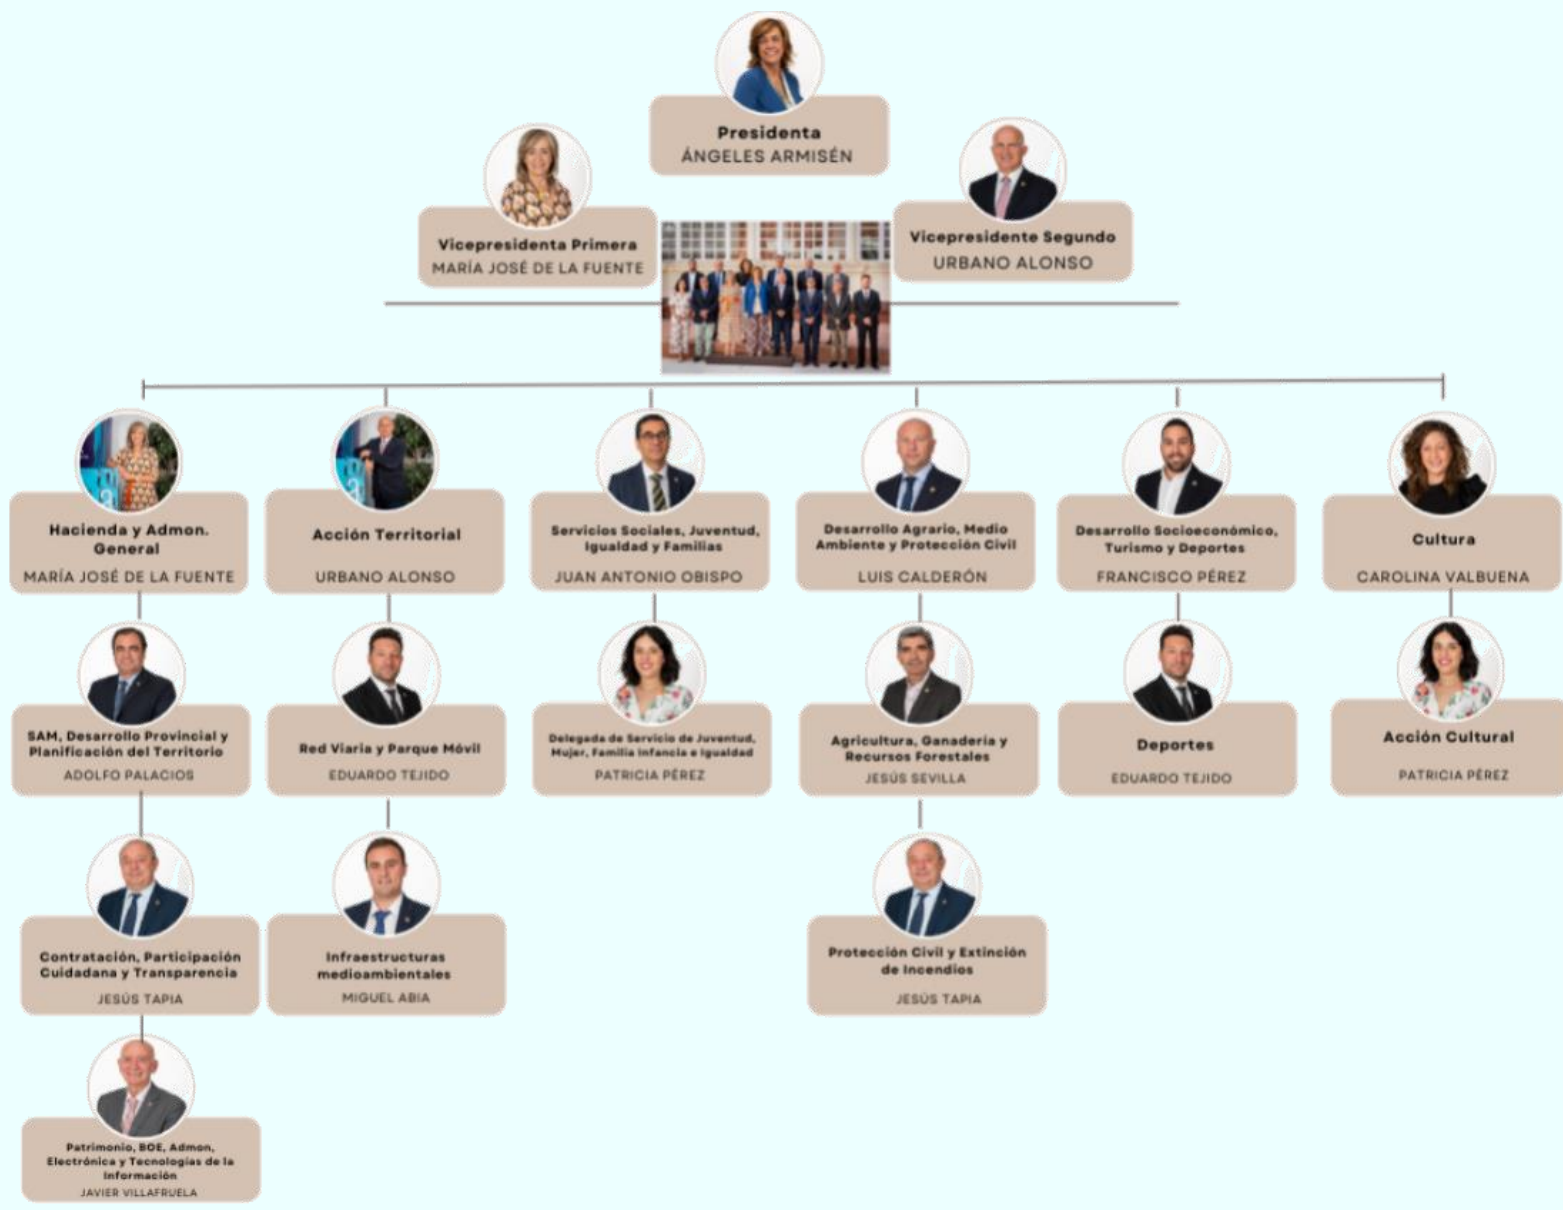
Presidenta
ÁNGELES ARMISÉN

Vicepresidenta Primera
MARÍA JOSÉ DE LA FUENTE

Vicepresidente Segundo
URBANO ALONSO

Hacienda y Admon. General
MARÍA JOSÉ DE LA FUENTE

SAM, Desarrollo Provincial y Planificación del Territorio
ADOLFO PALACIOS

Contratación, Participación Cuidadana y Transparencia
JESÚS TAPIA

Patrimonio, BOE, Admon. Electrónica y Tecnologías de la Información
JAVIER VILLAFRUELA

Acción Territorial
URBANO ALONSO

Red Viaria y Parque Móvil
EDUARDO TEJIDO

Infraestructuras medioambientales
MIGUEL ABIA

Servicios Sociales, Juventud, Igualdad y Familias
JUAN ANTONIO OBISPO

Delegada de Servicio de Juventud, Mujer, Familia Infancia e Igualdad
PATRICIA PÉREZ

Desarrollo Agrario, Medio Ambiente y Protección Civil
LUIS CALDERÓN

Agricultura, Ganadería y Recursos Forestales
JESÚS SEVILLA

Protección Civil y Extinción de Incendios
JESÚS TAPIA

Desarrollo Socioeconómico, Turismo y Deportes
FRANCISCO PÉREZ

Deportes
EDUARDO TEJIDO

Cultura
CAROLINA VALBUENA

Acción Cultural
PATRICIA PÉREZ